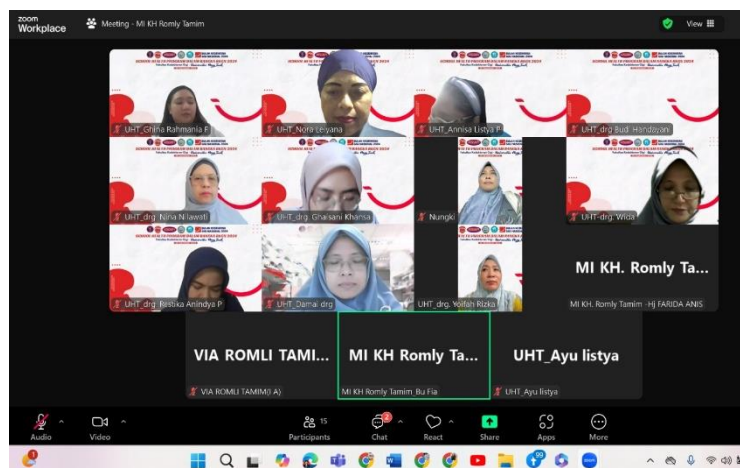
zoom Workplace

Meeting - MI KH Romly Tamim

View

UHT_Ghina Rahmania F

UHT_Nora Leiyana

UHT_Annisa Listya P

UHT_drg Budi Handayani

UHT_drg. Nina Nilawati

UHT_drg. Ghaisani Khansa

Nungki

UHT-drg. Wida

MI KH. Romly Ta...

UHT_drg. Restika Anindya P

UHT_Damai drg

UHT_drg. Yolifah Rizka

MI KH. Romly Tamim -Hj FARIDA ANIS

VIA ROMLI TAMI...

VIA ROMLI TAMIM(1 A)

MI KH Romly Ta...

MI KH Romly Tamim_Bu Fia

UHT_Ayu listya

UHT_Ayu listya

Audio

Video

15

Participants

2

Chat

React

Share

Apps

More